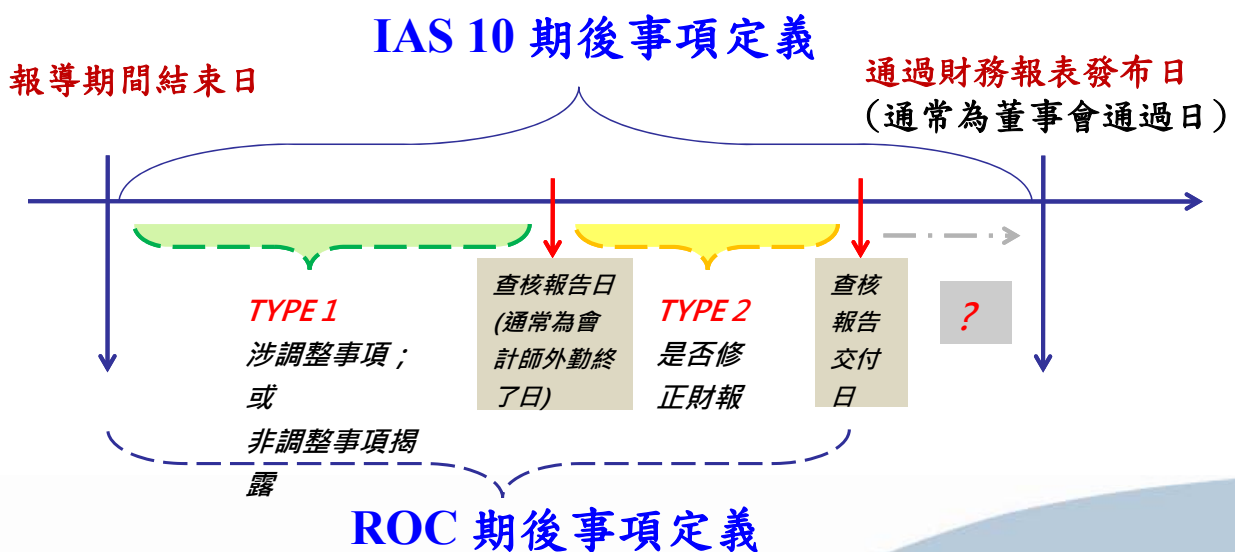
IAS 10 期後事項定義

報導期間結束日

通過財務報表發布日
(通常為董事會通過日)

TYPE 1
涉調整事項;
或
非調整事項揭露

查核報告日
(通常為會計師外勤終了日)

TYPE 2
是否修正財報

查核報告交付日

?

ROC 期後事項定義